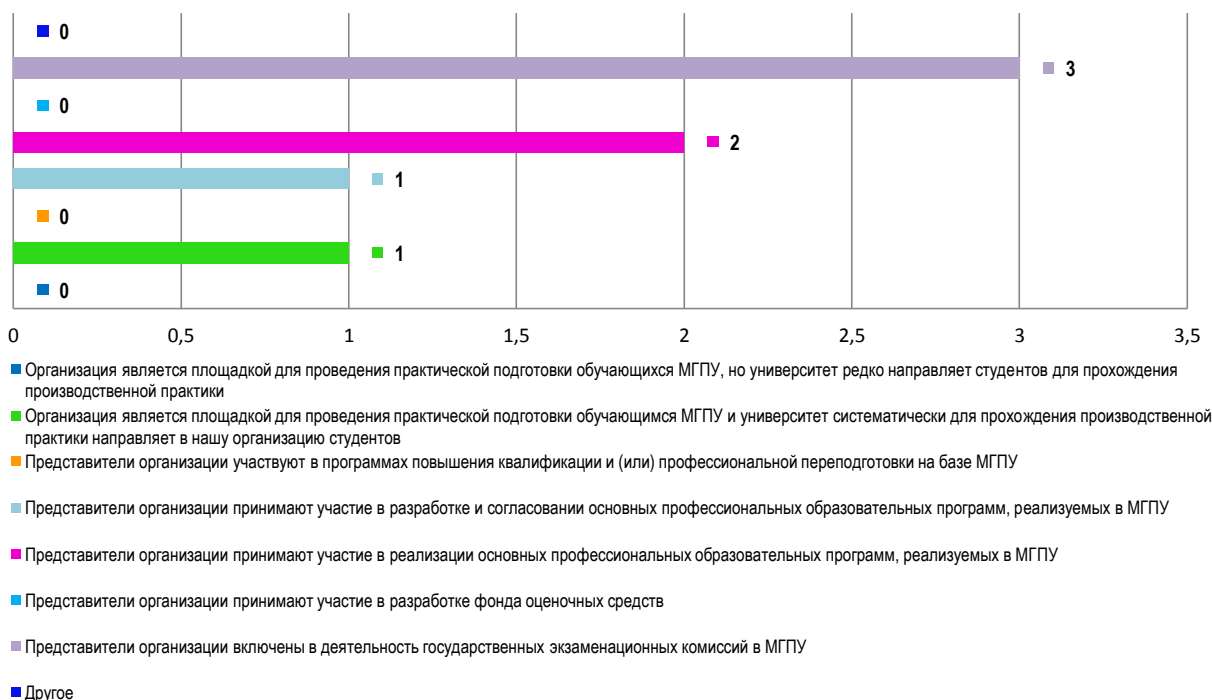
0

3

0

2

1

0

1

0

0 0,5 1 1,5 2 2,5 3 3,5

Организация является площадкой для проведения практической подготовки обучающихся МГПУ, но университет редко направляет студентов для прохождения производственной практики

Организация является площадкой для проведения практической подготовки обучающимся МГПУ и университет систематически для прохождения производственной практики направляет в нашу организацию студентов

Представители организации участвуют в программах повышения квалификации и (или) профессиональной переподготовки на базе МГПУ

Представители организации принимают участие в разработке и согласовании основных профессиональных образовательных программ, реализуемых в МГПУ

Представители организации принимают участие в реализации основных профессиональных образовательных программ, реализуемых в МГПУ

Представители организации принимают участие в разработке фонда оценочных средств

Представители организации включены в деятельность государственных экзаменационных комиссий в МГПУ

Другое